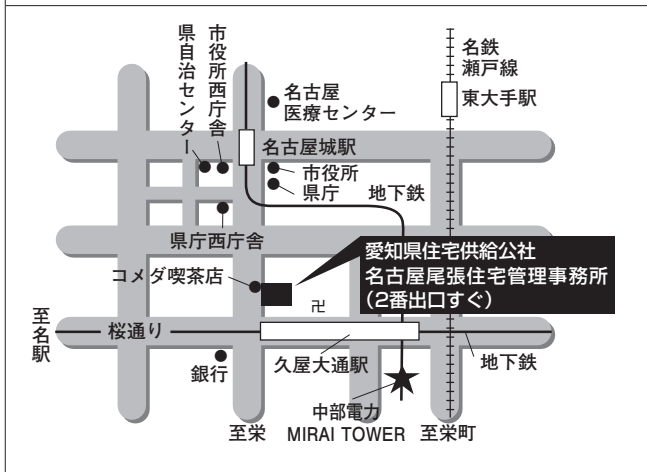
県自治センター

市役所西庁舎

名古屋医療センター

名鉄瀬戸線

東大手駅

名古屋城駅

市役所

県庁

地下鉄

県庁西庁舎

愛知県住宅供給公社
名古屋尾張住宅管理事務所
(2番出口すぐ)

コメダ喫茶店

卍

至名駅

桜通り

銀行

久屋大通駅

地下鉄

中部電力
MIRAI TOWER

至栄

至栄町